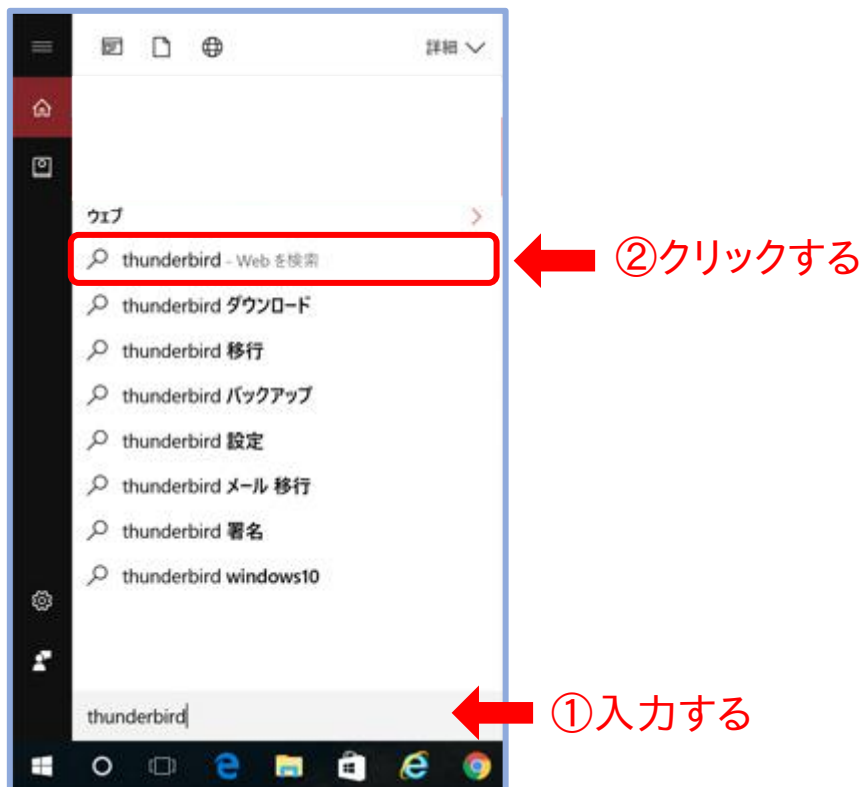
詳細

ウェブ

thunderbird - Web を検索

②クリックする

thunderbird ダウンロード

thunderbird 移行

thunderbird バックアップ

thunderbird 設定

thunderbird メール 移行

thunderbird 署名

thunderbird windows10

thunderbird

①入力する